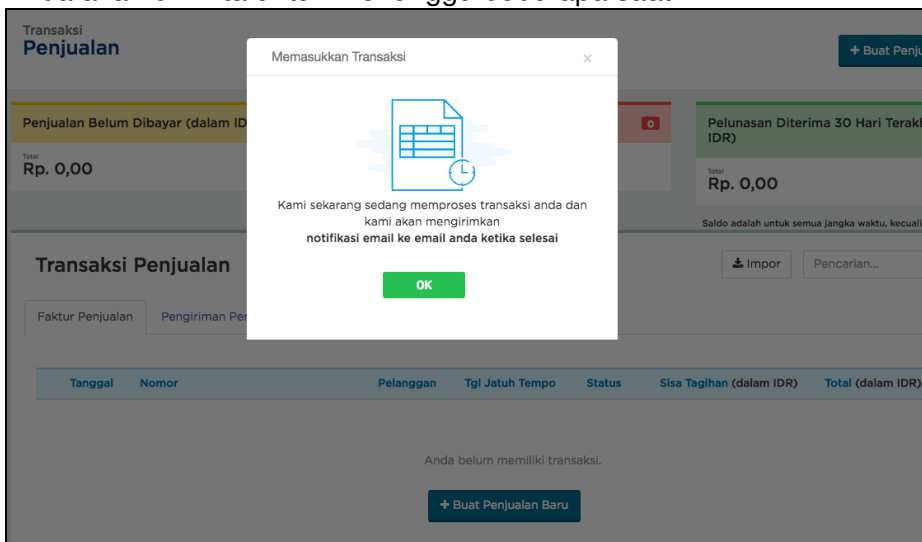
Transaksi
Penjualan

+ Buat Penju

Penjualan Belum Dibayar (dalam ID

Total
Rp. 0,00

0

Pelunasan Diterima 30 Hari Terakh IDR)

Total
Rp. 0,00

Saldo adalah untuk semua jangka waktu, kecuali

Transaksi Penjualan

Impor

Pencarian...

Faktur Penjualan

Pengiriman Pe

Memasukkan Transaksi

×

Kami sekarang sedang memproses transaksi anda dan kami akan mengirimkan
**notifikasi email ke email anda ketika selesai**

OK

| Tanggal | Nomor | Pelanggan | Tgl Jatuh Tempo | Status | Sisa Tagihan (dalam IDR) | Total (dalam IDR) |
|---|---|---|---|---|---|---|

Anda belum memiliki transaksi.

+ Buat Penjualan Baru